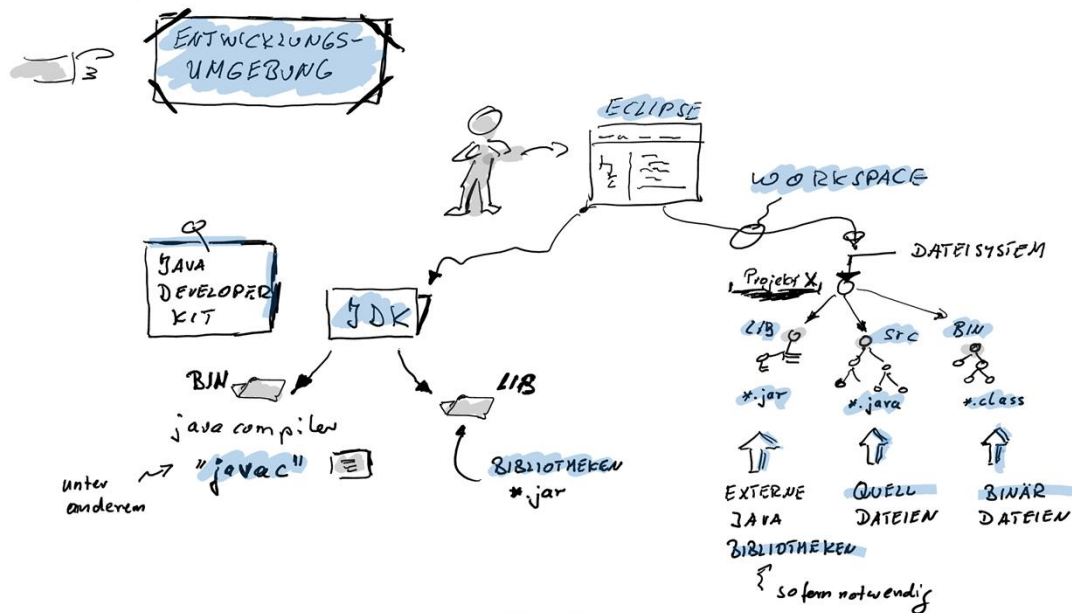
3

ENTWICKLUNGS-
UMGEBUNG

ECLIPSE

WORKSPACE

DATEISYSTEM

JAVA
DEVELOPER
KIT

JDK

Projekt X

LIB

src

BIN

BIN

java compiler

unter anderem

"javac"

LIB

BIBLIOTHEKEN
*.jar

*.jar

*.java

*.class

EXTERNE
JAVA
BIBLIOTHEKEN

sofern notwendig

QUELL
DATEIEN

BINÄR
DATEIEN